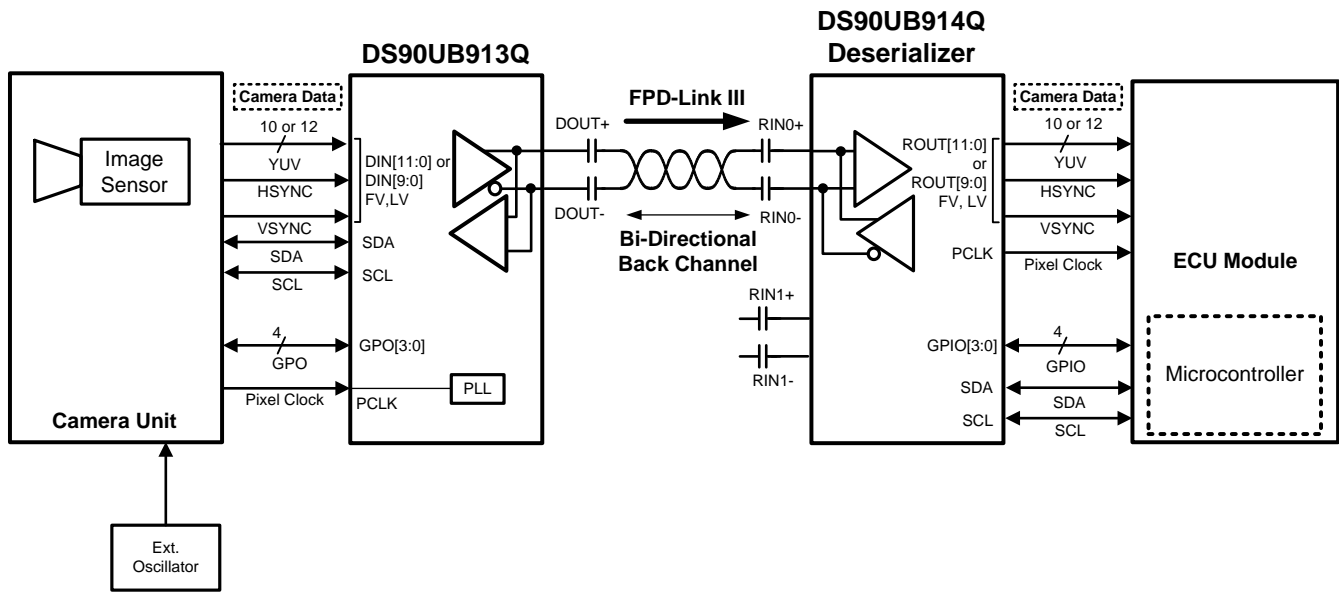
DS90UB913Q

DS90UB914Q
Deserializer

Camera Data

Image Sensor

10 or 12
YUV
HSYNC
VSYNC
SDA
SCL

DIN[11:0] or
DIN[9:0]
FV,LV
SDA
SCL

4
GPO
GPO[3:0]

Pixel Clock
PCLK
PLL

Camera Unit

Ext.
Oscillator

FPD-Link III
DOUT+
DOUT-
RIN0+
RIN0-

Bi-Directional
Back Channel

RIN1+
RIN1-

Camera Data
ROUT[11:0]
or
ROUT[9:0]
FV, LV
10 or 12
YUV
HSYNC
VSYNC
PCLK
Pixel Clock

GPIO[3:0]
4
GPIO
SDA
SDA
SCL
SCL

ECU Module

Microcontroller